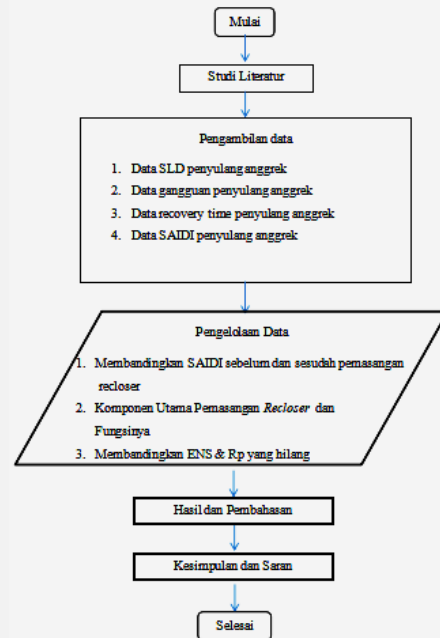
Mulai

Studi Literatur

Pengambilan data

1. Data SLD penyulang anggrek
2. Data gangguan penyulang anggrek
3. Data recovery time penyulang anggrek
4. Data SAIDI penyulang anggrek

Pengelolaan Data

1. Membandingkan SAIDI sebelum dan sesudah pemasangan recloser
2. Komponen Utama Pemasangan *Recloser* dan Fungsinya
3. Membandingkan ENS & Rp yang hilang

Hasil dan Pembahasan

Kesimpulan dan Saran

Selesai